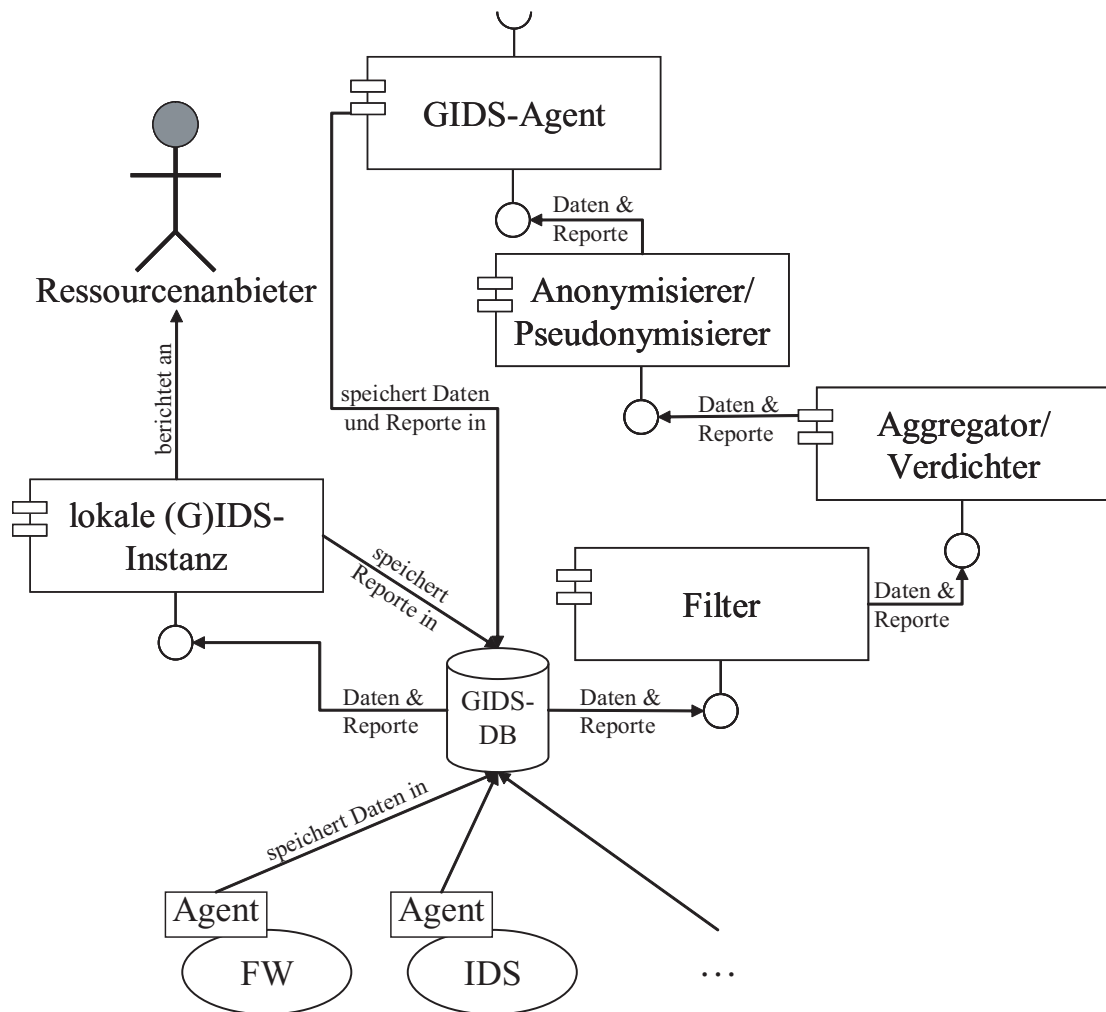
GIDS-Agent

Daten & Reporte

Ressourcenanbieter

Anonymisierer/ Pseudonymisierer

speichert Daten und Reporte in

Daten & Reporte

Aggregator/ Verdichter

berichtet an

lokale (G)IDS-Instanz

speichert Reporte in

Filter

Daten & Reporte

Daten & Reporte

GIDS-DB

Daten & Reporte

speichert Daten in

Agent

Agent

FW

IDS

…